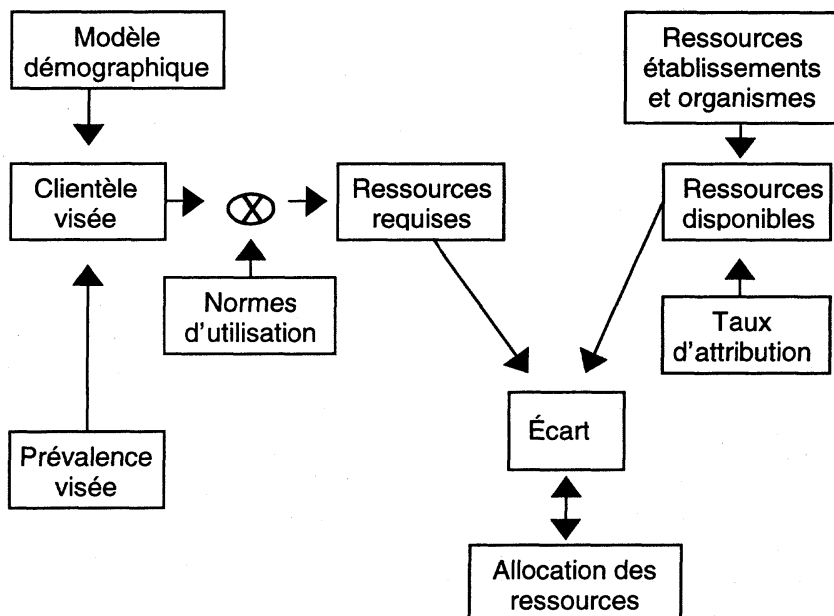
Modèle démographique

Ressources établissements et organismes

Clientèle visée

$\otimes$

Ressources requises

Ressources disponibles

Normes d'utilisation

Taux d'attribution

Écart

Prévalence visée

Allocation des ressources